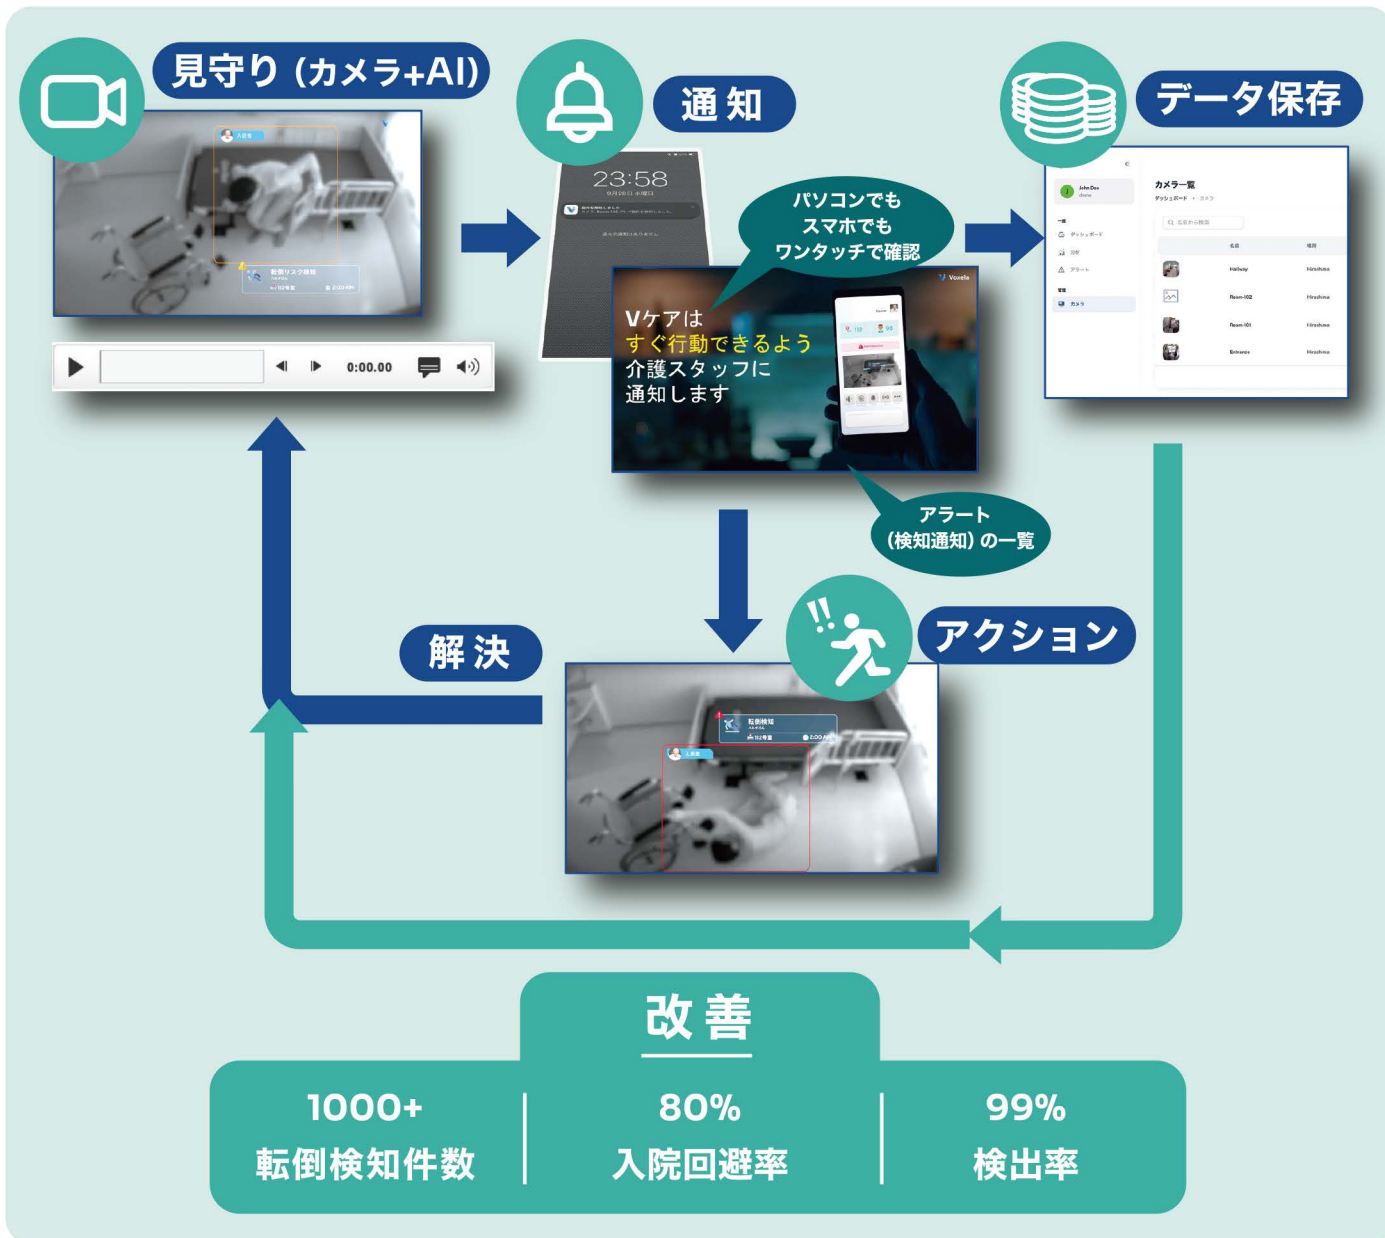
見守り（カメラ+AI）

入居者

転倒リスク検知

0:00.00

通知

23:58

パソコンでも
スマホでも
ワンタッチで確認

Vケアは
すぐ行動できるよう
介護スタッフに
通知します

Voxela

データ保存

John Doe

カメラ一覧

ダッシュボード

Hallway

Hiroshima

Room-102

Hiroshima

Room-101

Hiroshima

Entrance

Hiroshima

アラート
（検知通知）の一覧

解決

アクション

転倒検知

改善

| 1000+ 転倒検知件数 | 80% 入院回避率 | 99% 検出率 |
|---|---|---|